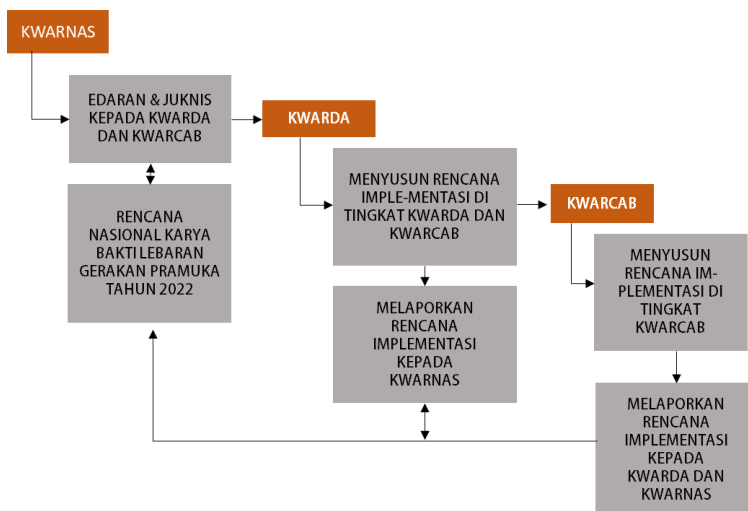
KWARNAS

EDARAN & JUKNIS KEPADA KWARDA DAN KWARCAB

RENCANA NASIONAL KARYA BAKTI LEBARAN GERAKAN PRAMUKA TAHUN 2022

KWARDA

MENYUSUN RENCANA IMPLE-MENTASI DI TINGKAT KWARDA DAN KWARCAB

MELAPORKAN RENCANA IMPLEMENTASI KEPADA KWARNAS

KWARCAB

MENYUSUN RENCANA IMPLEMENTASI DI TINGKAT KWARCAB

MELAPORKAN RENCANA IMPLEMENTASI KEPADA KWARDA DAN KWARNAS